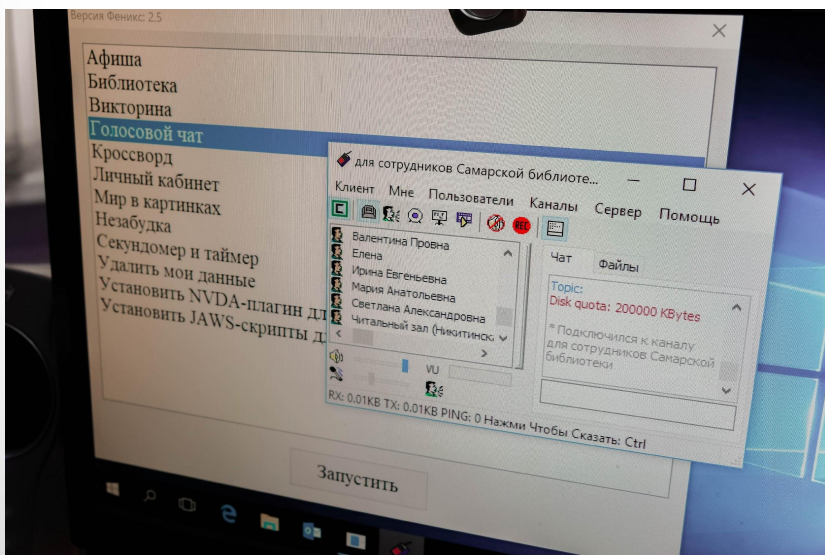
Версия Феникс: 2.5

Афиша
Библиотека
Викторина
Голосовой чат
Кроссворд
Личный кабинет
Мир в картинках
Незабудка
Секундомер и таймер
Удалить мои данные
Установить NVDA-плагин дл
Установить JAWS-скрипты д

для сотрудников Самарской библиоте...

Клиент Мне Пользователи Каналы Сервер Помощь

Валентина Провна
Елена
Ирина Евгеньевна
Мария Анатольевна
Светлана Александровна
Читальный зал (Никитинск

VU

Чат Файлы

Topic:
Disk quota: 200000 KBytes

* Подключился к каналу для сотрудников Самарской библиотеки

RX: 0.01KB TX: 0.01KB PING: 0 Нажми Чтобы Сказать: Ctrl

Запустить